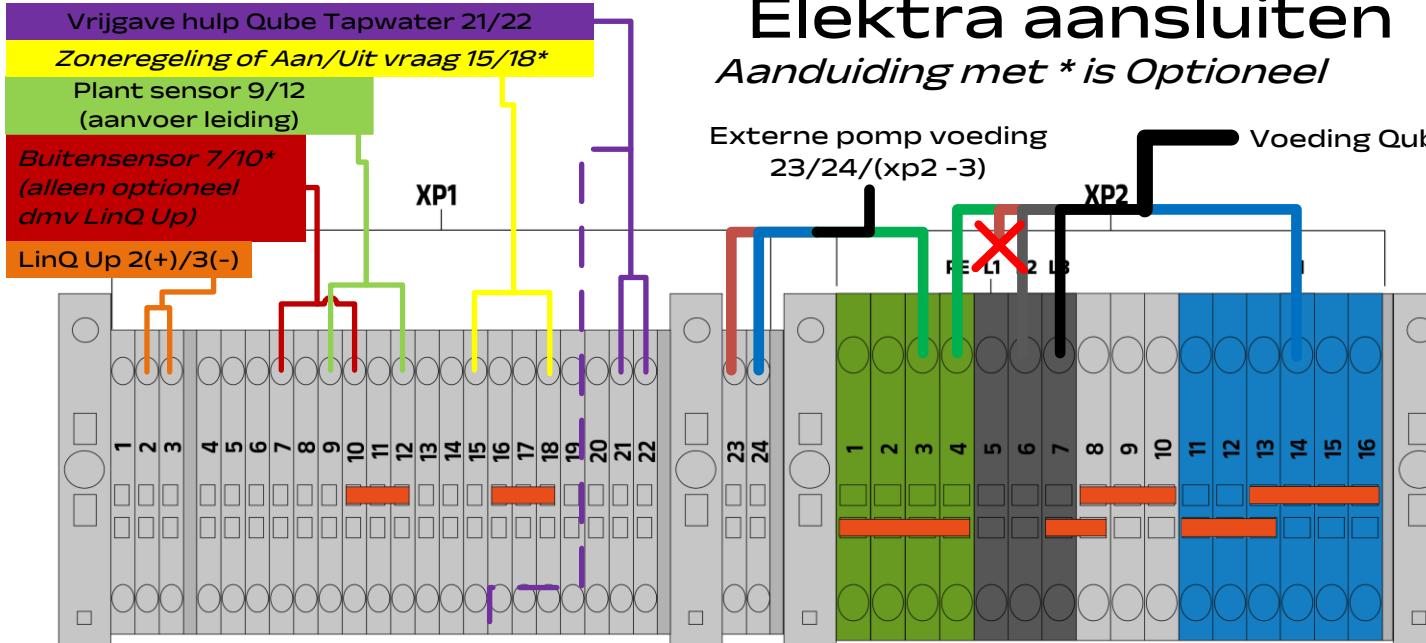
Vrijgave hulp Qube Tapwater 21/22
Zoneregeling of Aan/Uit vraag 15/18*
Plant sensor 9/12 (aanvoer leiding)
Buitensensor 7/10* (alleen optioneel dmv LinQ Up)
LinQ Up 2(+)/3(-)

Elektra aansluiten
Aanduiding met * is Optioneel

Externe pomp voeding 23/24/(xp2 -3)
Voeding Qub

XP1
XP2
PE L1 L2 L3 N

1 2 3 4 5 6 7 8 9 10 11 12 13 14 15 16 17 18 19 20 21 22
23 24
1 2 3 4 5 6 7 8 9 10 11 12 13 14 15 16